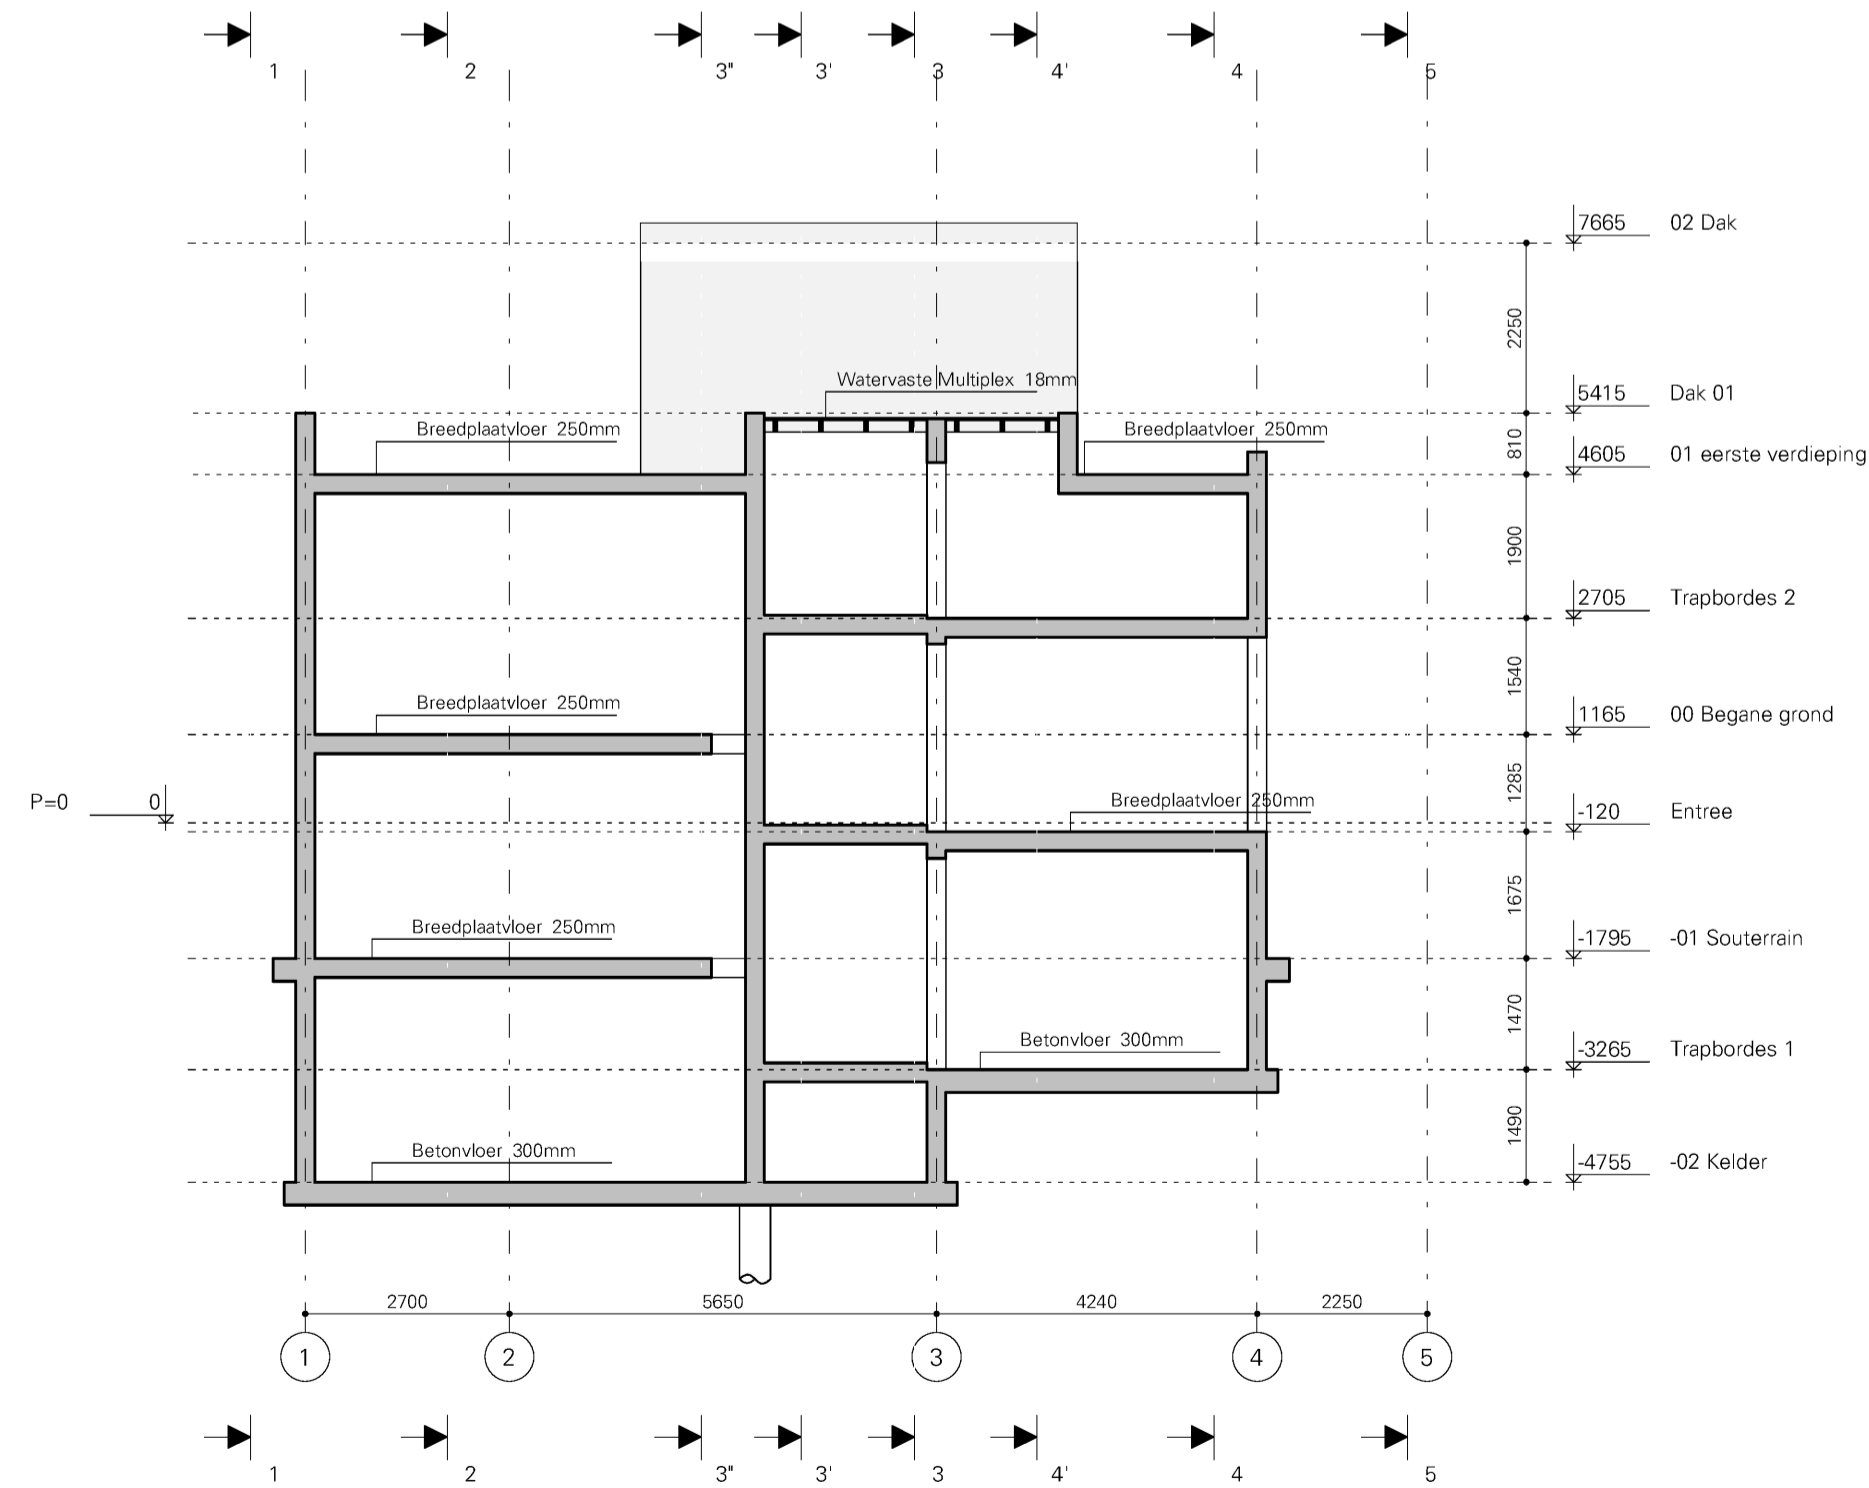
1 2 3'' 3' 3 4' 4 5

7665 02 Dak

2250

Watervaste Multiplex 18mm

5415 Dak 01

Breedplaatvloer 250mm

Breedplaatvloer 250mm

810

4605 01 eerste verdieping

1900

2705 Trapbordes 2

1540

Breedplaatvloer 250mm

1165 00 Begane grond

1285

P=0

0

Breedplaatvloer 250mm

-120 Entree

1675

Breedplaatvloer 250mm

-1795 -01 Souterrain

1470

Betonvloer 300mm

-3265 Trapbordes 1

1490

Betonvloer 300mm

-4755 -02 Kelder

2700 5650 4240 2250

1 2 3 4 5

1 2 3'' 3' 3 4' 4 5